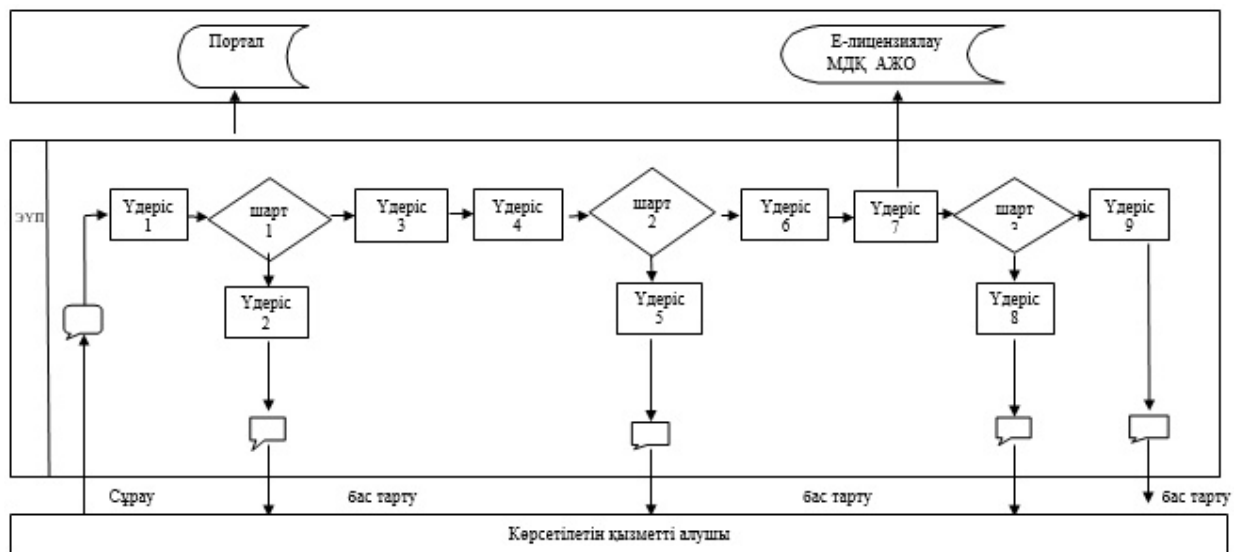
Портал

Е-лицензиялау МДҚ АЖО

ЭҮП

Үдеріс 1

шарт 1

Үдеріс 3

Үдеріс 4

шарт 2

Үдеріс 6

Үдеріс 7

шарт 3

Үдеріс 9

Үдеріс 2

Үдеріс 5

Үдеріс 8

Сұрау

бас тарту

бас тарту

бас тарту

Көрсетілетін қызметті алушы